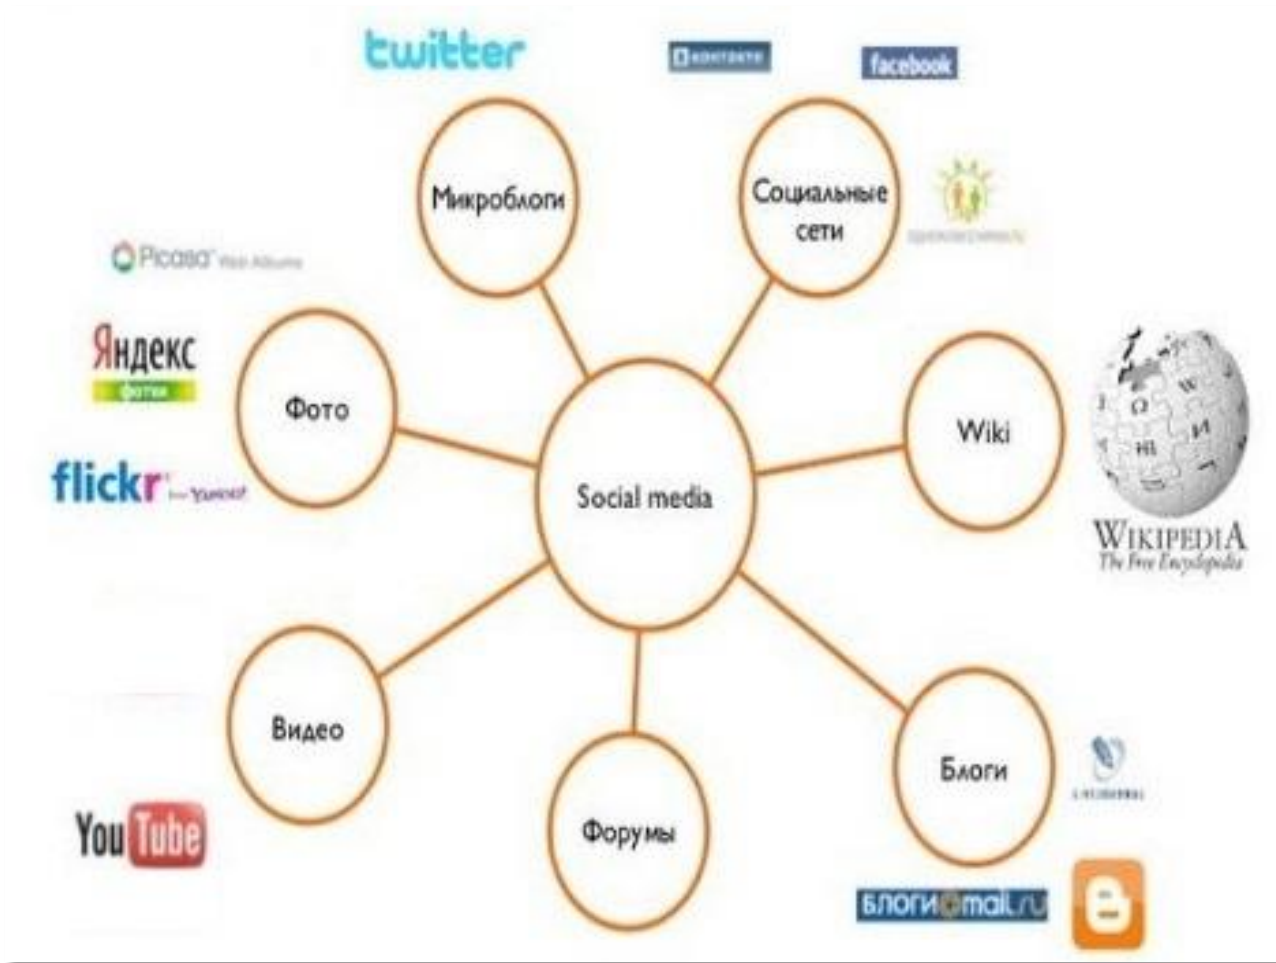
twitter

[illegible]

facebook

Микроблоги

Социальные сети

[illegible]

Picasa Web Albums

Яндекс фотки

Фото

flickr from Yahoo!

Social media

Wiki

WIKIPEDIA
The Free Encyclopedia

Видео

Форумы

Блоги

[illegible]

YouTube

блоги@mail.ru